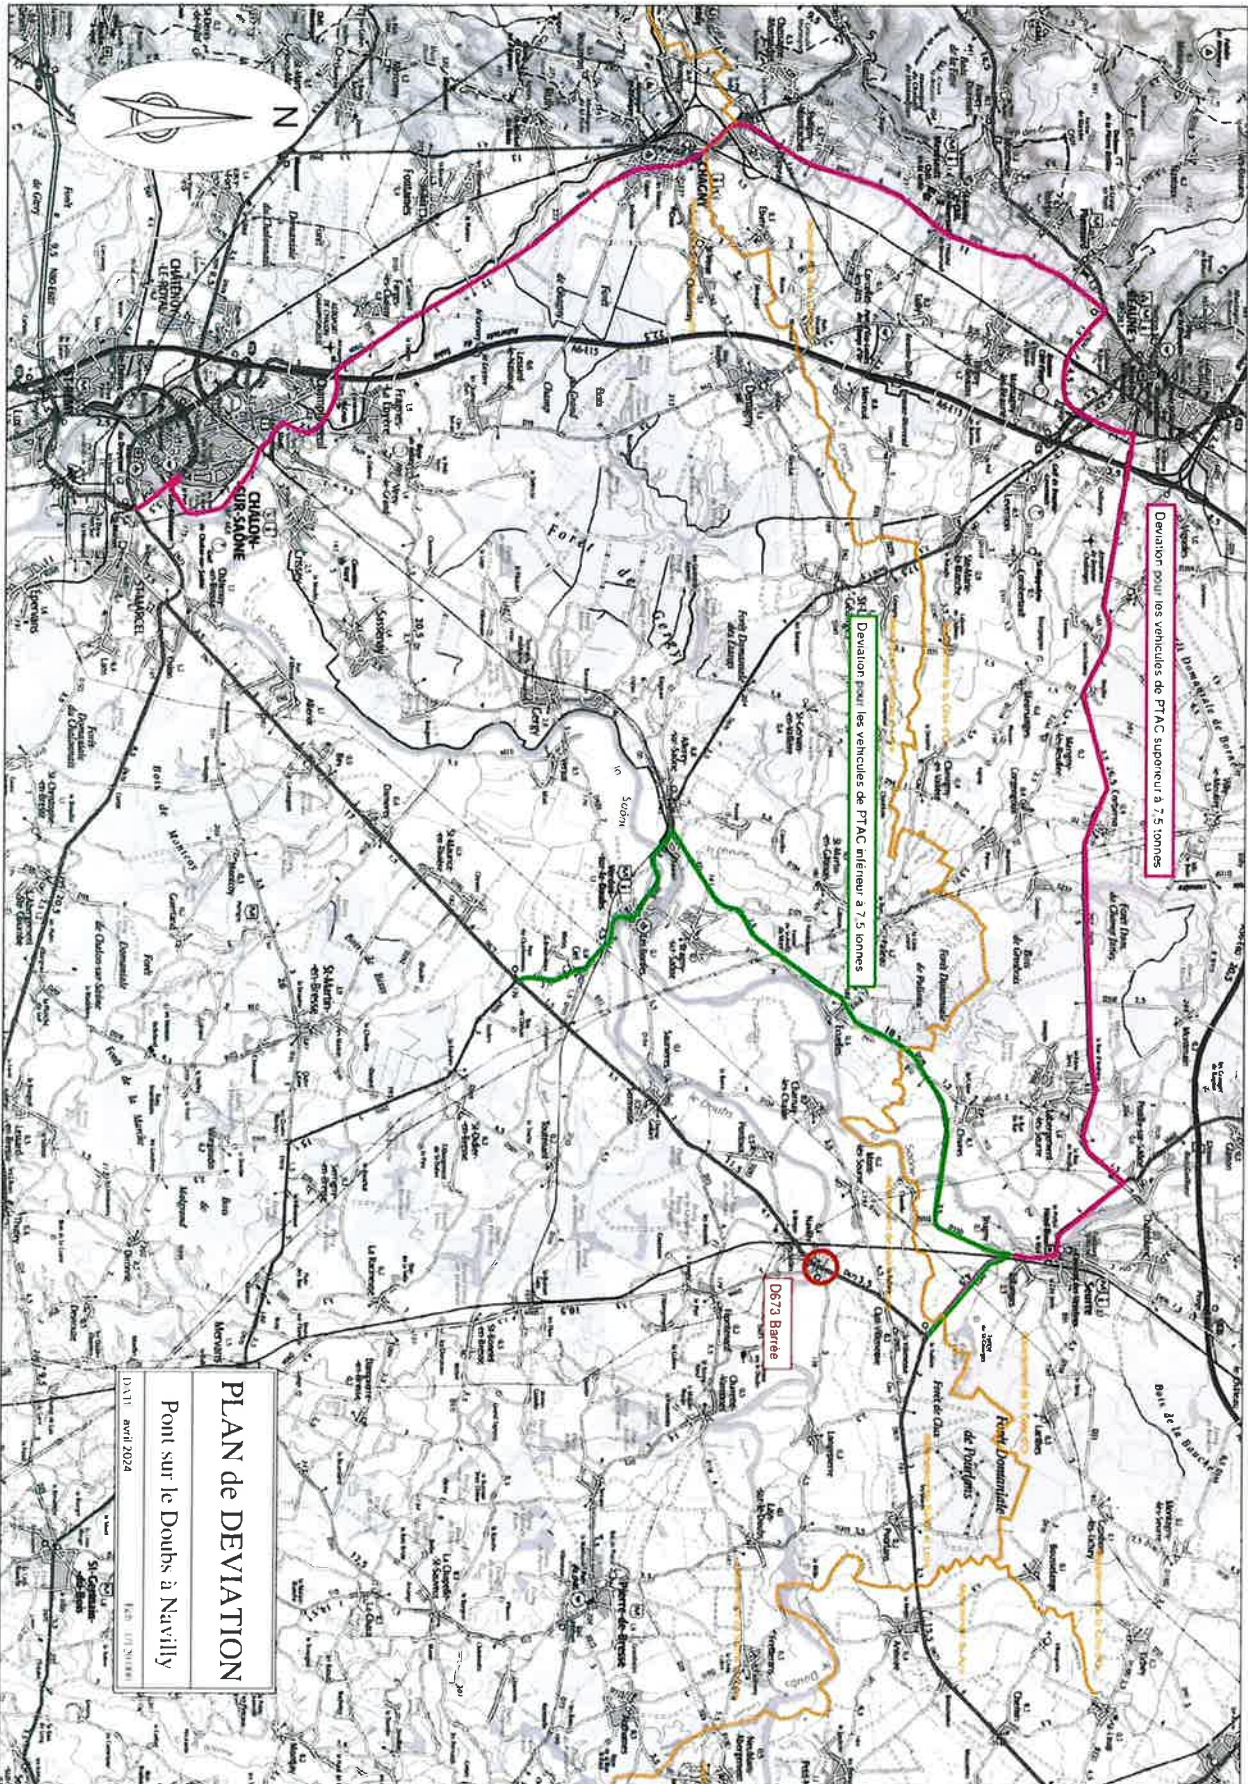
N

PLAN de DEVIATION

Pont sur le Doubs à Navilly

DATE avril 2024

Ech 1/100000

D673 Barrée

Deviation pour les vehicules de PTAC inférieur à 7,5 tonnes

Deviation pour les vehicules de PTAC superieur à 7,5 tonnes

CHALON-SUR-SAÔNE

CHAGNY

BEAUNE

ST-MARCEL

Forêt de Gergy

Gergy

Verdun-sur-le-Doubs

Seurre

St-Martin-en-Bresse

Pierre-de-Bresse

St-Germain-du-Bois

Saône

Doubs

Forêt Domaniale de Pourlans

Forêt Domaniale de Palleau

Bois de Mervans

Forêt Domaniale de Chalon-sur-Saône

Champforgeuil

Crissey

Sassenay

Navilly

Ecuelles

Charnay-lès-Chalon

Chauvort